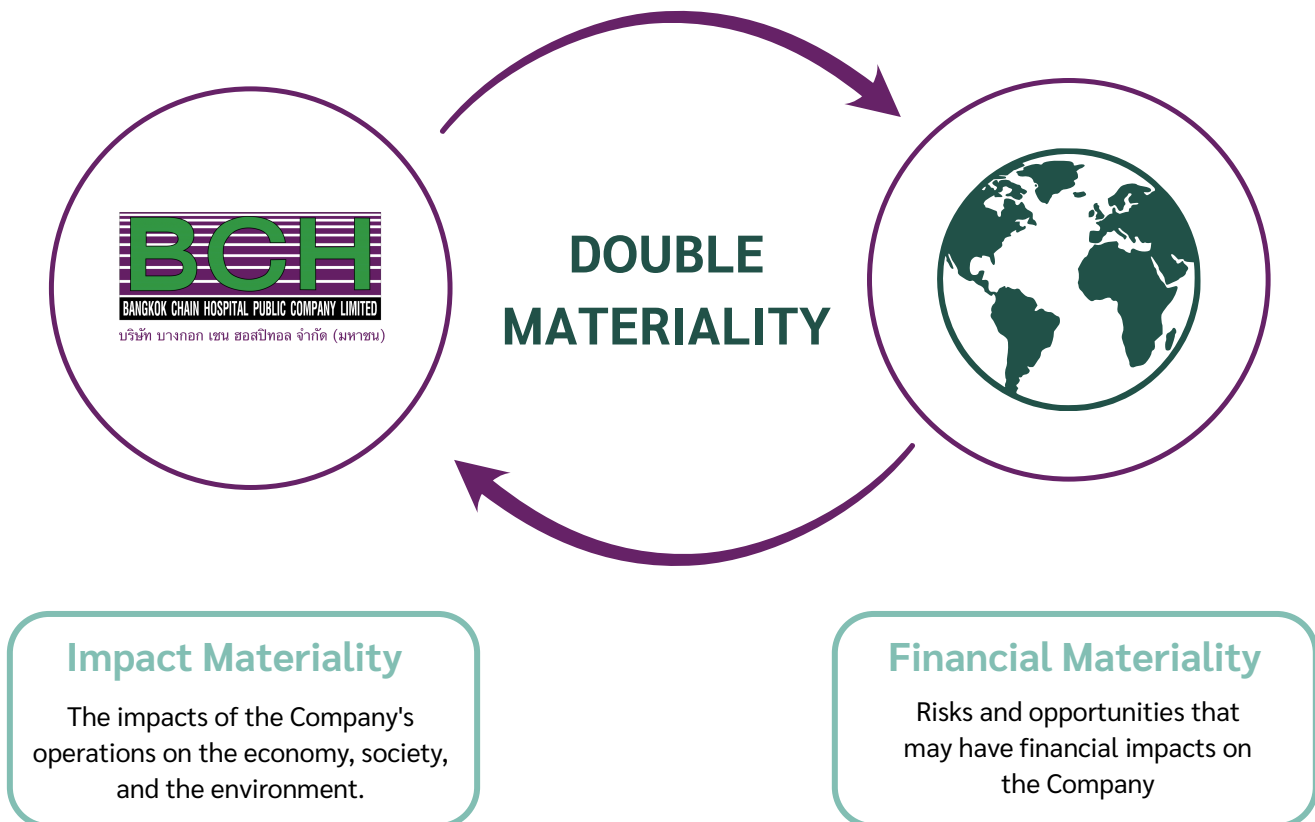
BCH
BANGKOK CHAIN HOSPITAL PUBLIC COMPANY LIMITED
บริษัท บางกอก เชน ฮอสปิทอล จำกัด (มหาชน)

DOUBLE MATERIALITY

Impact Materiality
The impacts of the Company's operations on the economy, society, and the environment.

Financial Materiality
Risks and opportunities that may have financial impacts on the Company